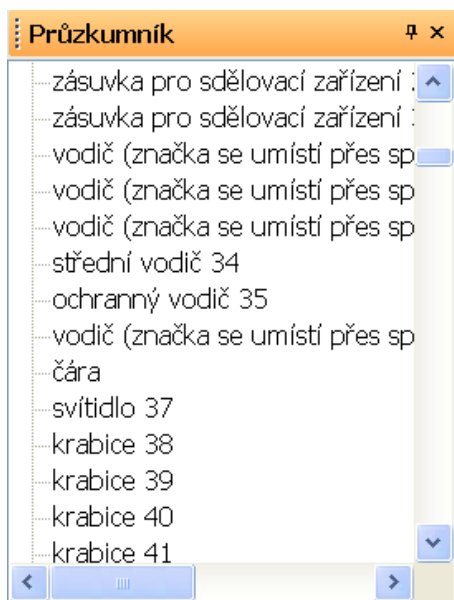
Průzkumník

zásuvka pro sdělovací zařízení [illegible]
zásuvka pro sdělovací zařízení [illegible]
vodič (značka se umístí přes sp
vodič (značka se umístí přes sp
vodič (značka se umístí přes sp
střední vodič 34
ochranný vodič 35
vodič (značka se umístí přes sp
čára
svítidlo 37
krabice 38
krabice 39
krabice 40
krabice 41